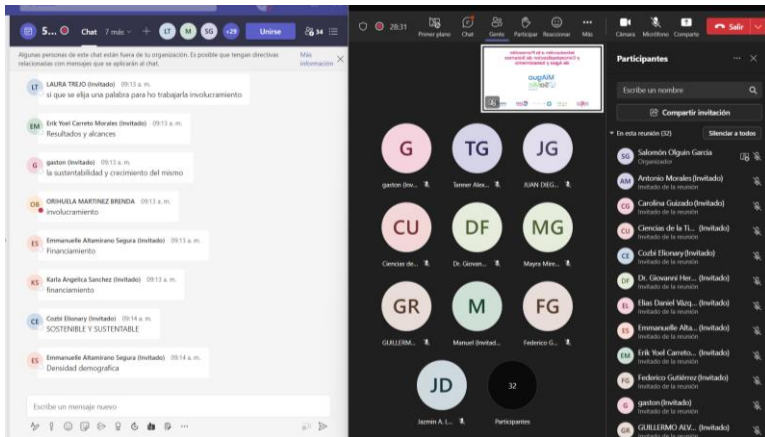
5... Chat 7 más + LT M SG +29 Unirse 34

Algunas personas de este chat están fuera de tu organización. Es posible que tengan directivas relacionadas con mensajes que se aplicarán al chat. Más información

LT LAURA TREJO (Invitado) 09:13 a. m.
si que se elija una palabra para ho trabajarla involucramiento

EM Erik Yoel Carreto Morales (Invitado) 09:13 a. m.
Resultados y alcances

G gaston (Invitado) 09:13 a. m.
la sustentabilidad y crecimiento del mismo

OB ORIHUELA MARTINEZ BRENDA 09:13 a. m.
involucramiento

ES Emmanuelle Altamirano Segura (Invitado) 09:13 a. m.
Financiamiento

KS Karla Angelica Sanchez (Invitado) 09:13 a. m.
financiamiento

CE Cozbi Elionary (Invitado) 09:14 a. m.
SOSTENIBLE Y SUSTENTABLE

ES Emmanuelle Altamirano Segura (Invitado) 09:14 a. m.
Densidad demografica

Escribe un mensaje nuevo

28:31 Primer plano Chat Gente Participar Reaccionar Más Cámara Micrófono Compartir Salir

G gaston (Inv... TG Tanner Alex... JG JUAN DIEG...
CU Ciencias de... DF Dr. Giovan... MG Mayra Mee...
GR GUILLERM... M Manuel (Invitad... FG Federico G...
JD Jazmin A. L... 32 Participantes

Participantes
Escribe un nombre
Compartir invitación
En esta reunión (32) Silenciar a todos
SG Salomón Olguin Garcia Organizador
AM Antonio Morales (Invitado) Invitado de la reunión
CG Carolina Guizado (Invitado) Invitado de la reunión
CU Ciencias de la Ti... (Invitado) Invitado de la reunión
CE Cozbi Elionary (Invitado) Invitado de la reunión
DF Dr. Giovanni Her... (Invitado) Invitado de la reunión
EL Elias Daniel Vázq... (Invitado) Invitado de la reunión
ES Emmanuelle Alta... (Invitado) Invitado de la reunión
EM Erik Yoel Carreto... (Invitado) Invitado de la reunión
FG Federico Gutiérrez (Invitado) Invitado de la reunión
G gaston (Invitado) Invitado de la reunión
GR GUILLERMO ALV... (Invitado) Invitado de la reunión